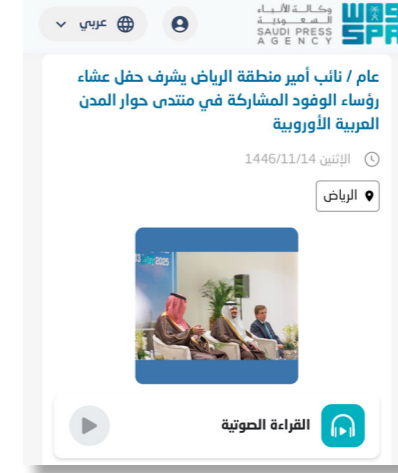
وكالة الأنباء السعودية
SAUDI PRESS AGENCY
SPA

عربي

عام / نائب أمير منطقة الرياض يشرف حفل عشاء رؤساء الوفود المشاركة في منتدى حوار المدن العربية الأوروبية

الإثنين 1446/11/14

الرياض

2025

القراءة الصوتية